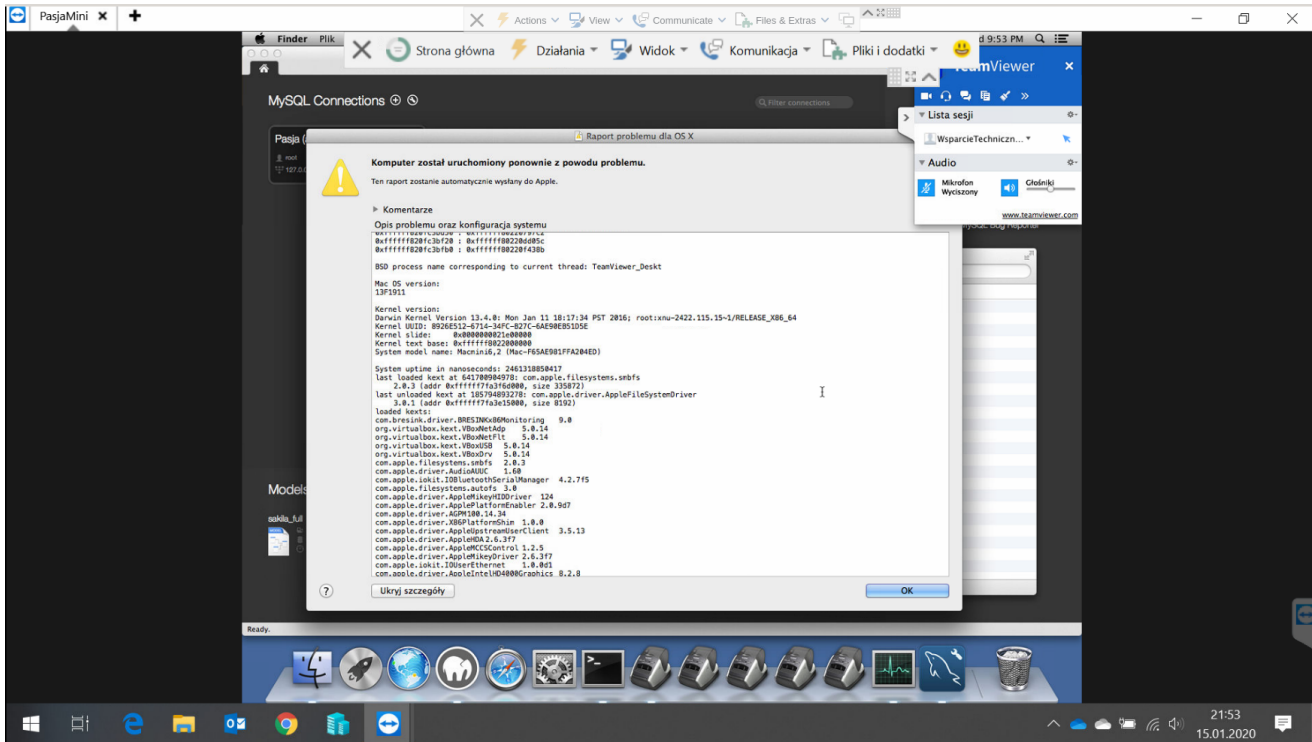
PasjaMini ✕ +

Actions View Communicate Files & Extras

Finder Plik

Strona główna Działania Widok Komunikacja Pliki i dodatki

d 9:53 PM

TeamViewer

MySQL Connections

Filter connections

Pasja (

root
127.0

Raport problemu dla OS X

Komputer został uruchomiony ponownie z powodu problemu.

Ten raport zostanie automatycznie wysłany do Apple.

▶ Komentarze

Opis problemu oraz konfiguracja systemu

0xffffff820fc3bf20 : 0xffffff80220dd05c
0xffffff820fc3bfb0 : 0xffffff80220f438b

BSD process name corresponding to current thread: TeamViewer_Deskt

Mac OS version:
13F1911

Kernel version:
Darwin Kernel Version 13.4.0: Mon Jan 11 18:17:34 PST 2016; root:xnu-2422.115.15~1/RELEASE_X86_64
Kernel UUID: 8926E512-6714-34FC-827C-6AE90E851D5E
Kernel slide: 0x0000000021e00000
Kernel text base: 0xffffff8022000000
System model name: Macmini6,2 (Mac-F65AE981FFA204ED)

System uptime in nanoseconds: 2461318850417
last loaded kext at 641700904970: com.apple.filesystems.smbfs
2.0.3 (addr 0xffffff7fa3f6d000, size 335872)
last unloaded kext at 105794893270: com.apple.driver.AppleFileSystemDriver
3.0.1 (addr 0xffffff7fa3e15000, size 8192)
loaded kexts:
com.bresink.driver.BRESINKx86Monitoring 9.0
org.virtualbox.kext.VBoxNetAdp 5.0.14
org.virtualbox.kext.VBoxNetFlt 5.0.14
org.virtualbox.kext.VBoxUSB 5.0.14
org.virtualbox.kext.VBoxDrv 5.0.14
com.apple.filesystems.smbfs 2.0.3
com.apple.driver.AudioAUUC 1.60
com.apple.iokit.IOBluetoothSerialManager 4.2.7f5
com.apple.filesystems.autofs 3.0
com.apple.driver.AppleMikeyHIDDriver 124
com.apple.driver.ApplePlatformEnabler 2.0.9d7
com.apple.driver.AGPM 100.14.34
com.apple.driver.X86PlatformShim 1.0.0
com.apple.driver.AppleUpstreamUserClient 3.5.13
com.apple.driver.AppleHDA 2.6.3f7
com.apple.driver.AppleMCCSControl 1.2.5
com.apple.driver.AppleMikeyDriver 2.6.3f7
com.apple.iokit.IOUserEthernet 1.0.0d1
com.apple.driver.AppleIntelHD4000Graphics 8.2.8

Ukryj szczegóły

OK

Lista sesji

WsparcieTechniczn...

Audio

Mikrofon Wyciszony

Głośniki

www.teamviewer.com

Models

sakila_full

Ready.

21:53
15.01.2020